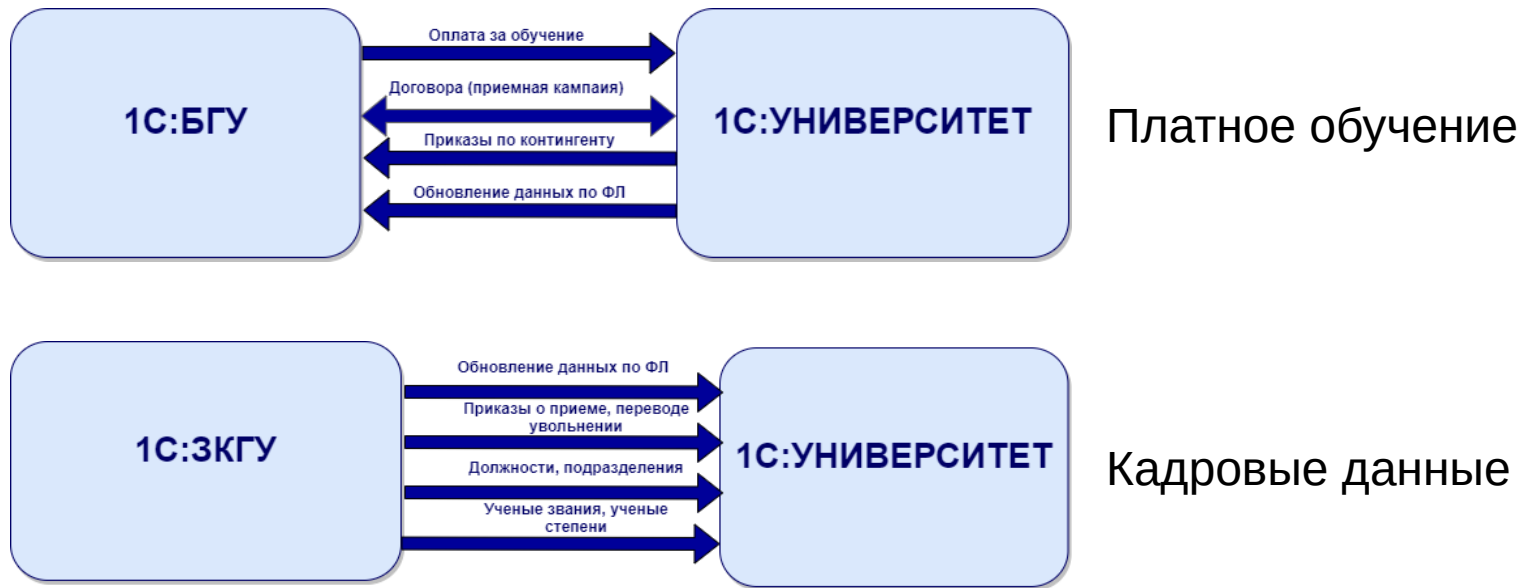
1С:БГУ

Оплата за обучение

Договора (приемная кампаия)

Приказы по контингенту

Обновление данных по ФЛ

1С:УНИВЕРСИТЕТ

Платное обучение

1С:ЗКГУ

Обновление данных по ФЛ

Приказы о приеме, переводе увольнении

Должности, подразделения

Ученые звания, ученые степени

1С:УНИВЕРСИТЕТ

Кадровые данные